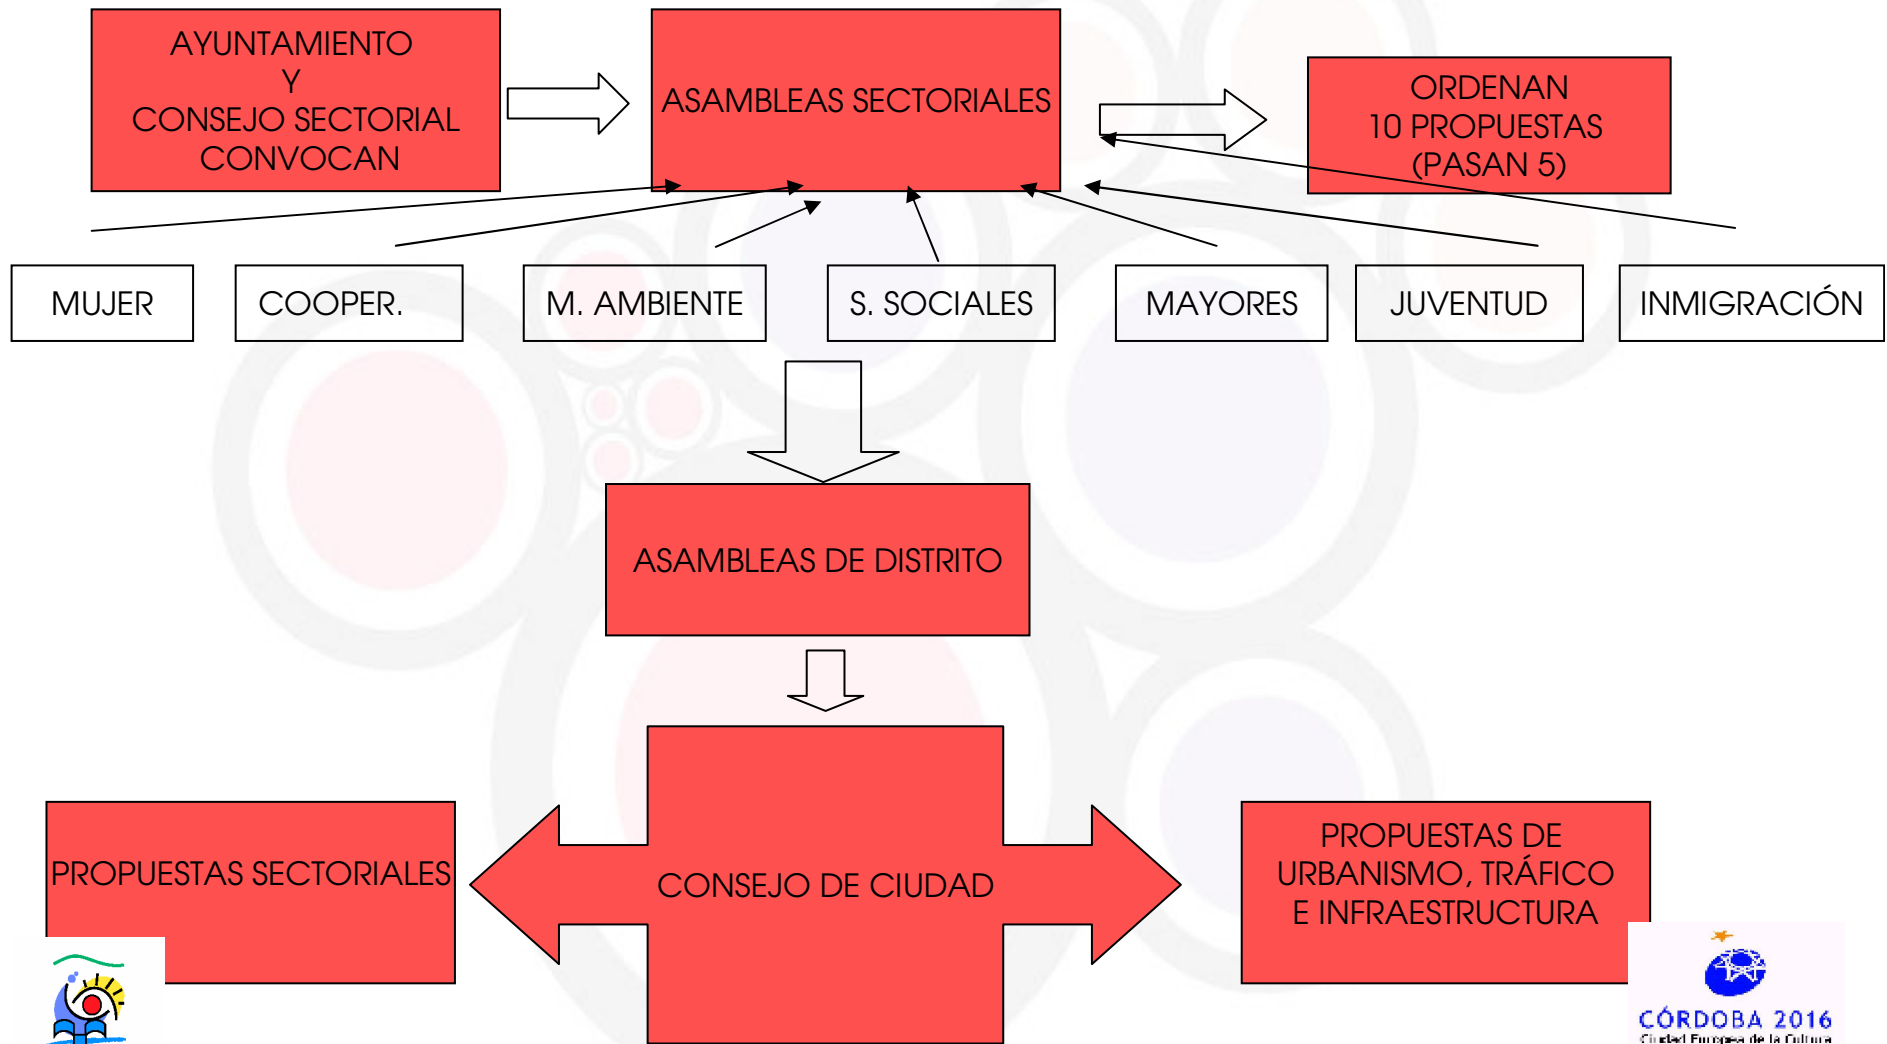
AYUNTAMIENTO
Y
CONSEJO SECTORIAL
CONVOCAN

ASAMBLEAS SECTORIALES

ORDENAN
10 PROPUESTAS
(PASAN 5)

MUJER

COOPER.

M. AMBIENTE

S. SOCIALES

MAYORES

JUVENTUD

INMIGRACIÓN

ASAMBLEAS DE DISTRITO

PROPUESTAS SECTORIALES

CONSEJO DE CIUDAD

PROPUESTAS DE
URBANISMO, TRÁFICO
E INFRAESTRUCTURA

CÓRDOBA 2016
Ciudad Europea de la Cultura